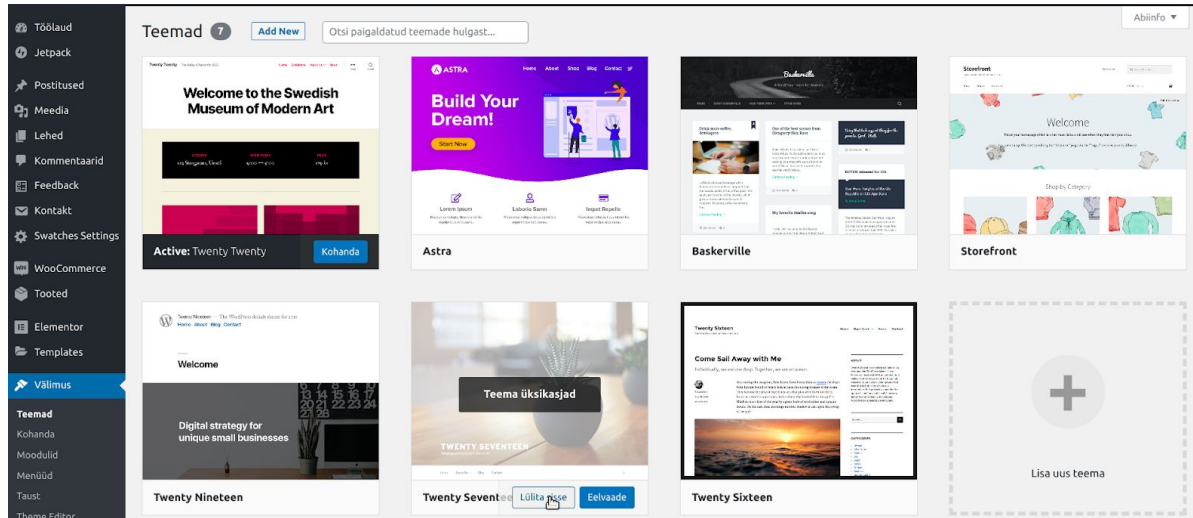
Töölaud
Jetpack
Postitused
Meedia
Lehed
Kommentaarid
Feedback
Kontakt
Swatches Settings
WooCommerce
Tooted
Elementor
Templates
Välimus
Teemad
Kohanda
Moodulid
Menüüd
Taust
Theme Editor

Teemad 7 Add New Otsi paigaldatud teemade hulgast...

Abiinfo ▾

Welcome to the Swedish Museum of Modern Art

Active: Twenty Twenty Kohanda

ASTRA
Build Your Dream!
Start Now
Lorem Ipsum
Loboris Sunn
Impot Repello

Astra

Baskerville

Baskerville

Storefront
Welcome
Shop by Category

Storefront

Welcome
Digital strategy for unique small businesses

Twenty Nineteen

Teema üksikasjad
TWENTY SEVENTEEN

Twenty Seventeen Lülita sisse Eelvaade

Twenty Sixteen
Come Sail Away with Me

Twenty Sixteen

Lisa uus teema